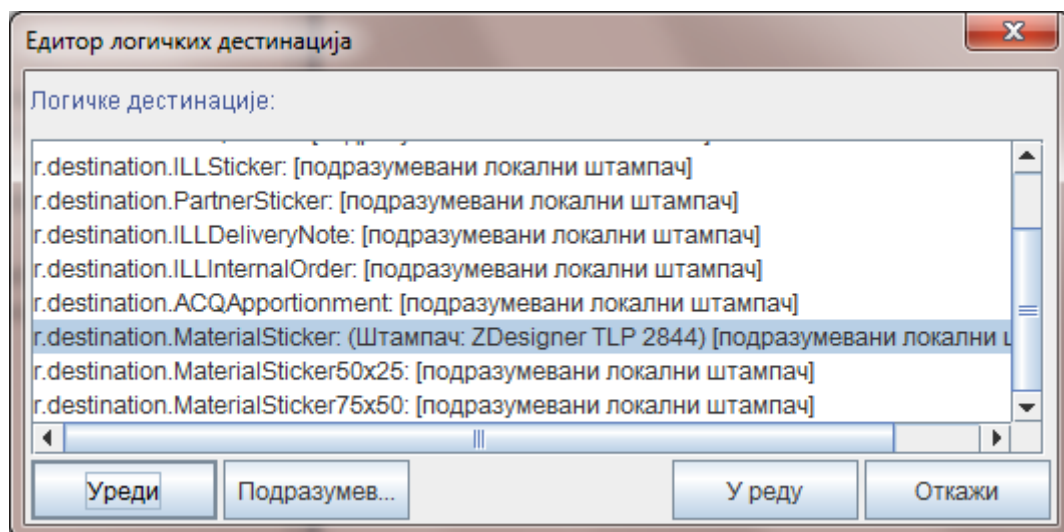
Едитор логичких дестинација

Логичке дестинације:

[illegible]
r.destination.ILLSticker: [подразумевани локални штампач]
r.destination.PartnerSticker: [подразумевани локални штампач]
r.destination.ILLDeliveryNote: [подразумевани локални штампач]
r.destination.ILLInternalOrder: [подразумевани локални штампач]
r.destination.ACQApportionment: [подразумевани локални штампач]
r.destination.MaterialSticker: (Штампач: ZDesigner TLP 2844) [подразумевани локални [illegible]
r.destination.MaterialSticker50x25: [подразумевани локални штампач]
r.destination.MaterialSticker75x50: [подразумевани локални штампач]

Уреди
Подразумев...
У реду
Откажи